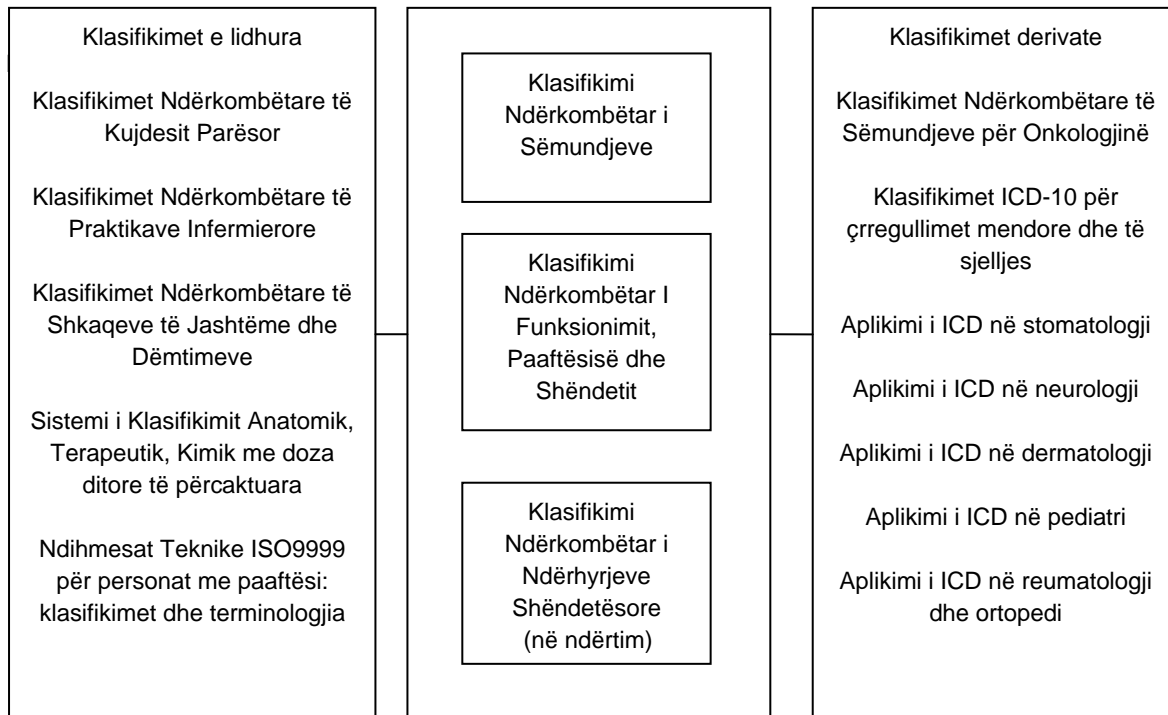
Klasifikimet e lidhura

Klasifikimet Ndërkombëtare të Kujdesit Parësor

Klasifikimet Ndërkombëtare të Praktikave Infermierore

Klasifikimet Ndërkombëtare të Shkaqeve të Jashtëme dhe Dëmtimeve

Sistemi i Klasifikimit Anatomik, Terapeutik, Kimik me doza ditore të përcaktuara

Ndihmesat Teknike ISO9999 për personat me paaftësi: klasifikimet dhe terminologjia

Klasifikimi Ndërkombëtar i Sëmundjeve

Klasifikimi Ndërkombëtar I Funksionimit, Paaftësisë dhe Shëndetit

Klasifikimi Ndërkombëtar i Ndërhyrjeve Shëndetësore (në ndërtim)

Klasifikimet derivate

Klasifikimet Ndërkombëtare të Sëmundjeve për Onkologjinë

Klasifikimet ICD-10 për çrregullimet mendore dhe të sjelljes

Aplikimi i ICD në stomatologji

Aplikimi i ICD në neurologji

Aplikimi i ICD në dermatologji

Aplikimi i ICD në pediatri

Aplikimi i ICD në reumatologji dhe ortopedi